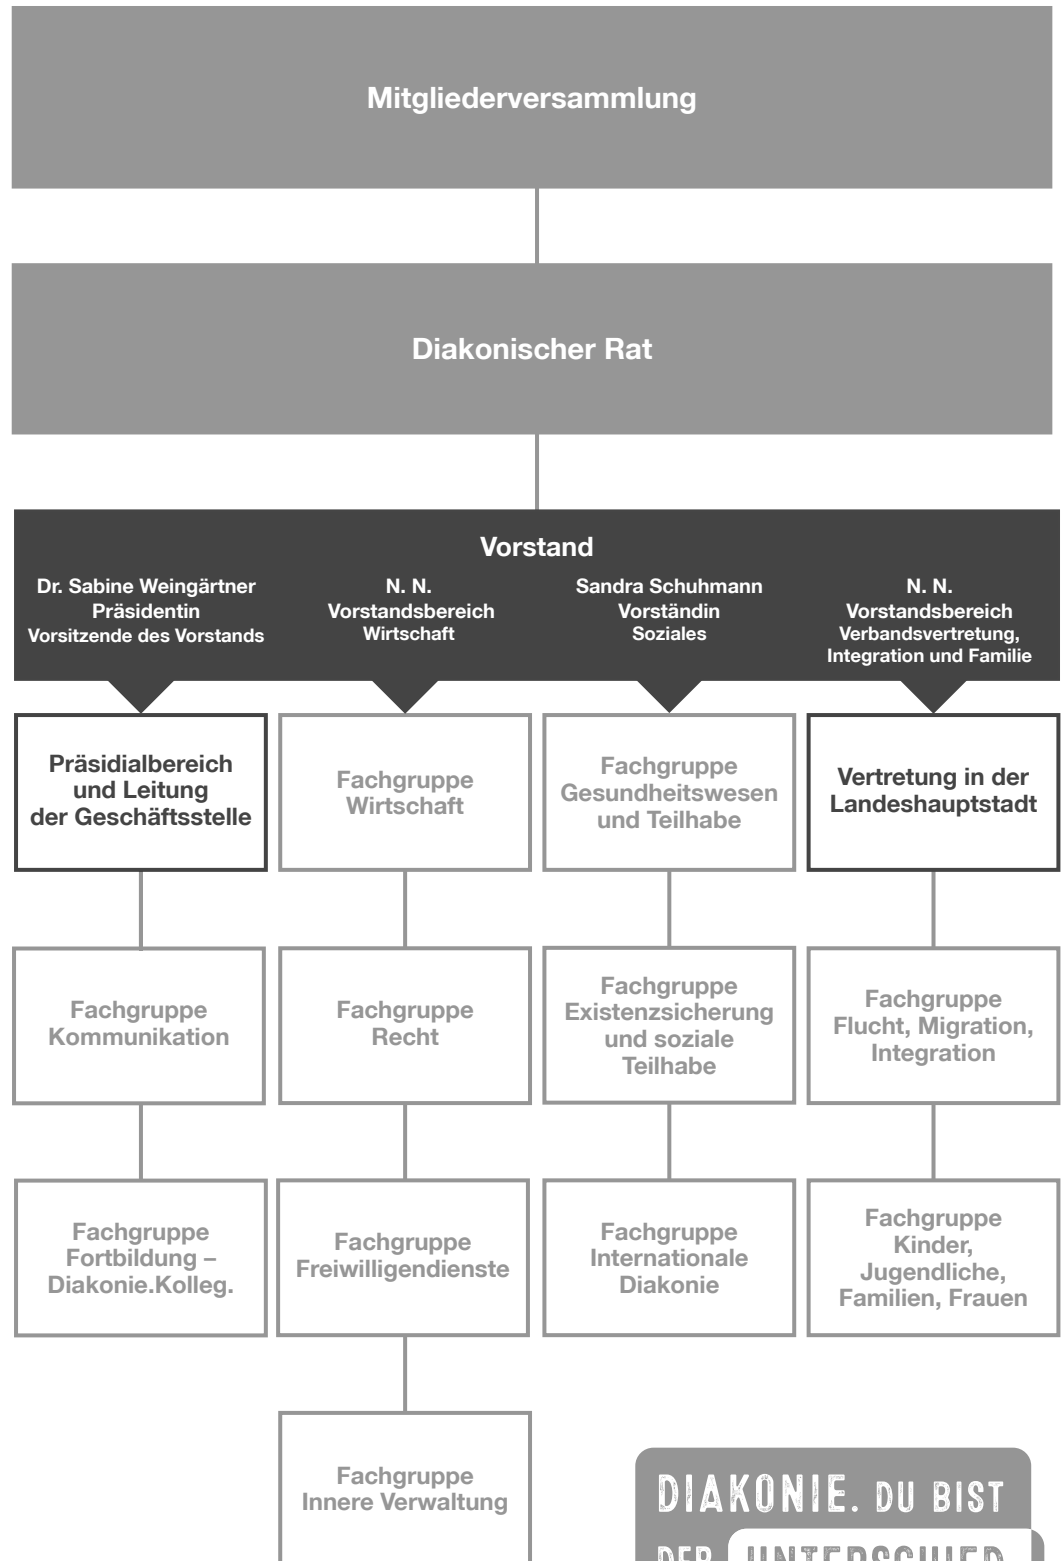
Mitgliederversammlung

Diakonischer Rat

Vorstand

Dr. Sabine Weingärtner
Präsidentin
Vorsitzende des Vorstands

N. N.
Vorstandsbereich
Wirtschaft

Sandra Schuhmann
Vorständin
Soziales

N. N.
Vorstandsbereich
Verbandsvertretung, Integration und Familie

Präsidialbereich und Leitung der Geschäftsstelle

Fachgruppe Wirtschaft

Fachgruppe Gesundheitswesen und Teilhabe

Vertretung in der Landeshauptstadt

Fachgruppe Kommunikation

Fachgruppe Recht

Fachgruppe Existenzsicherung und soziale Teilhabe

Fachgruppe Flucht, Migration, Integration

Fachgruppe Fortbildung – Diakonie.Kolleg.

Fachgruppe Freiwilligendienste

Fachgruppe Internationale Diakonie

Fachgruppe Kinder, Jugendliche, Familien, Frauen

Fachgruppe Innere Verwaltung

DIAKONIE. DU BIST DER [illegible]